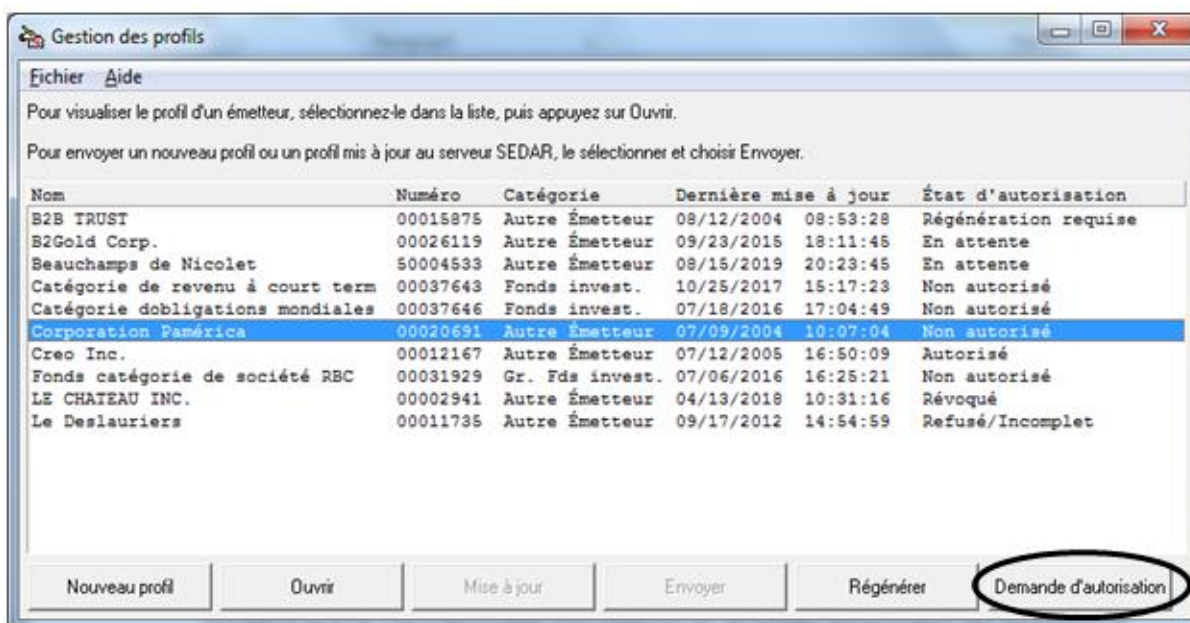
Gestion des profils

Fichier Aide

Pour visualiser le profil d'un émetteur, sélectionnez-le dans la liste, puis appuyez sur Ouvrir.

Pour envoyer un nouveau profil ou un profil mis à jour au serveur SEDAR, le sélectionner et choisir Envoyer.

| Nom | Numéro | Catégorie | Dernière mise à jour | | État d'autorisation |
|---|---|---|---|---|---|
| B2B TRUST | 00015875 | Autre Émetteur | 08/12/2004 | 08:53:28 | Régénération requise |
| B2Gold Corp. | 00026119 | Autre Émetteur | 09/23/2015 | 18:11:45 | En attente |
| Beauchamps de Nicolet | 50004533 | Autre Émetteur | 08/15/2019 | 20:23:45 | En attente |
| Catégorie de revenu à court term | 00037643 | Fonds invest. | 10/25/2017 | 15:17:23 | Non autorisé |
| Catégorie dobligations mondiales | 00037646 | Fonds invest. | 07/18/2016 | 17:04:49 | Non autorisé |
| Corporation Pamérica | 00020691 | Autre Émetteur | 07/09/2004 | 10:07:04 | Non autorisé |
| Creo Inc. | 00012167 | Autre Émetteur | 07/12/2005 | 16:50:09 | Autorisé |
| Fonds catégorie de société RBC | 00031929 | Gr. Fds invest. | 07/06/2016 | 16:25:21 | Non autorisé |
| LE CHATEAU INC. | 00002941 | Autre Émetteur | 04/13/2018 | 10:31:16 | Révoqué |
| Le Deslauriers | 00011735 | Autre Émetteur | 09/17/2012 | 14:54:59 | Refusé/Incomplet |

Nouveau profil | Ouvrir | Mise à jour | Envoyer | Régénérer | Demande d'autorisation